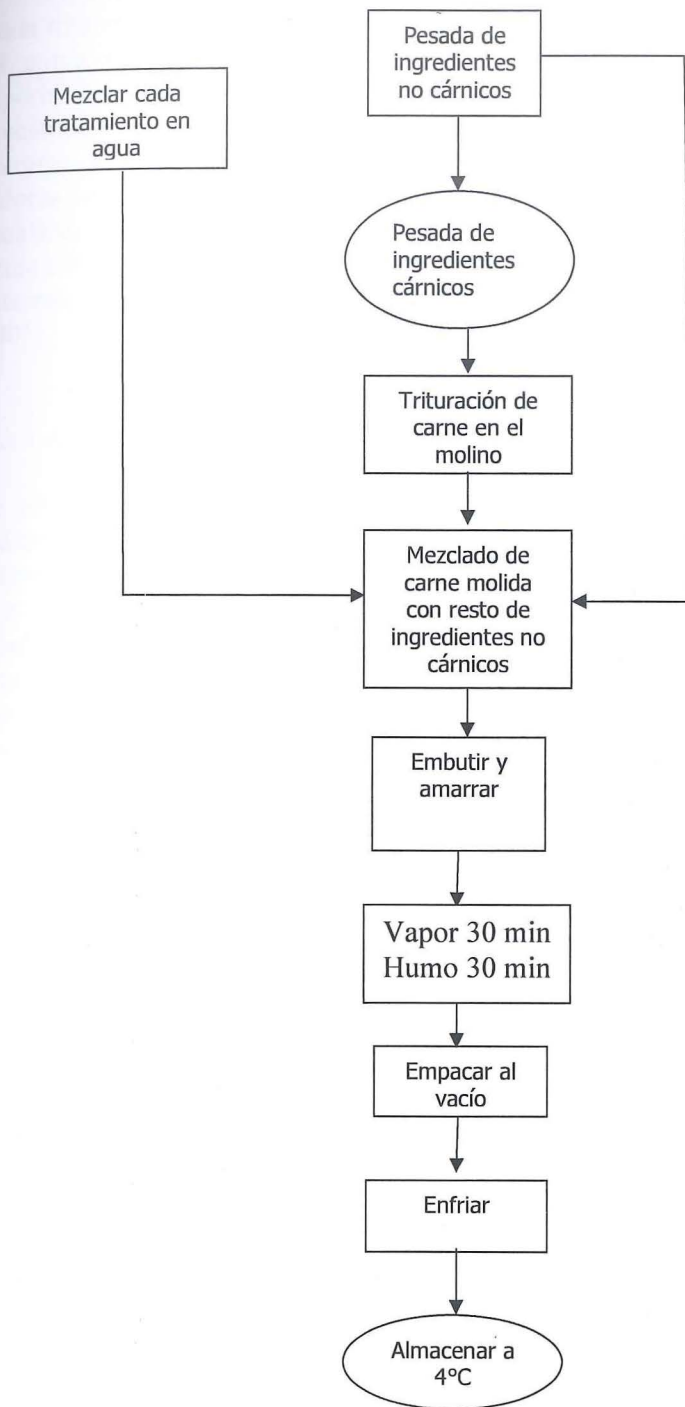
Pesada de ingredientes no cárnicos

Mezclar cada tratamiento en agua

Pesada de ingredientes cárnicos

Trituración de carne en el molino

Mezclado de carne molida con resto de ingredientes no cárnicos

Embutir y amarrar

Vapor 30 min
Humo 30 min

Empacar al vacío

Enfriar

Almacenar a 4ºC